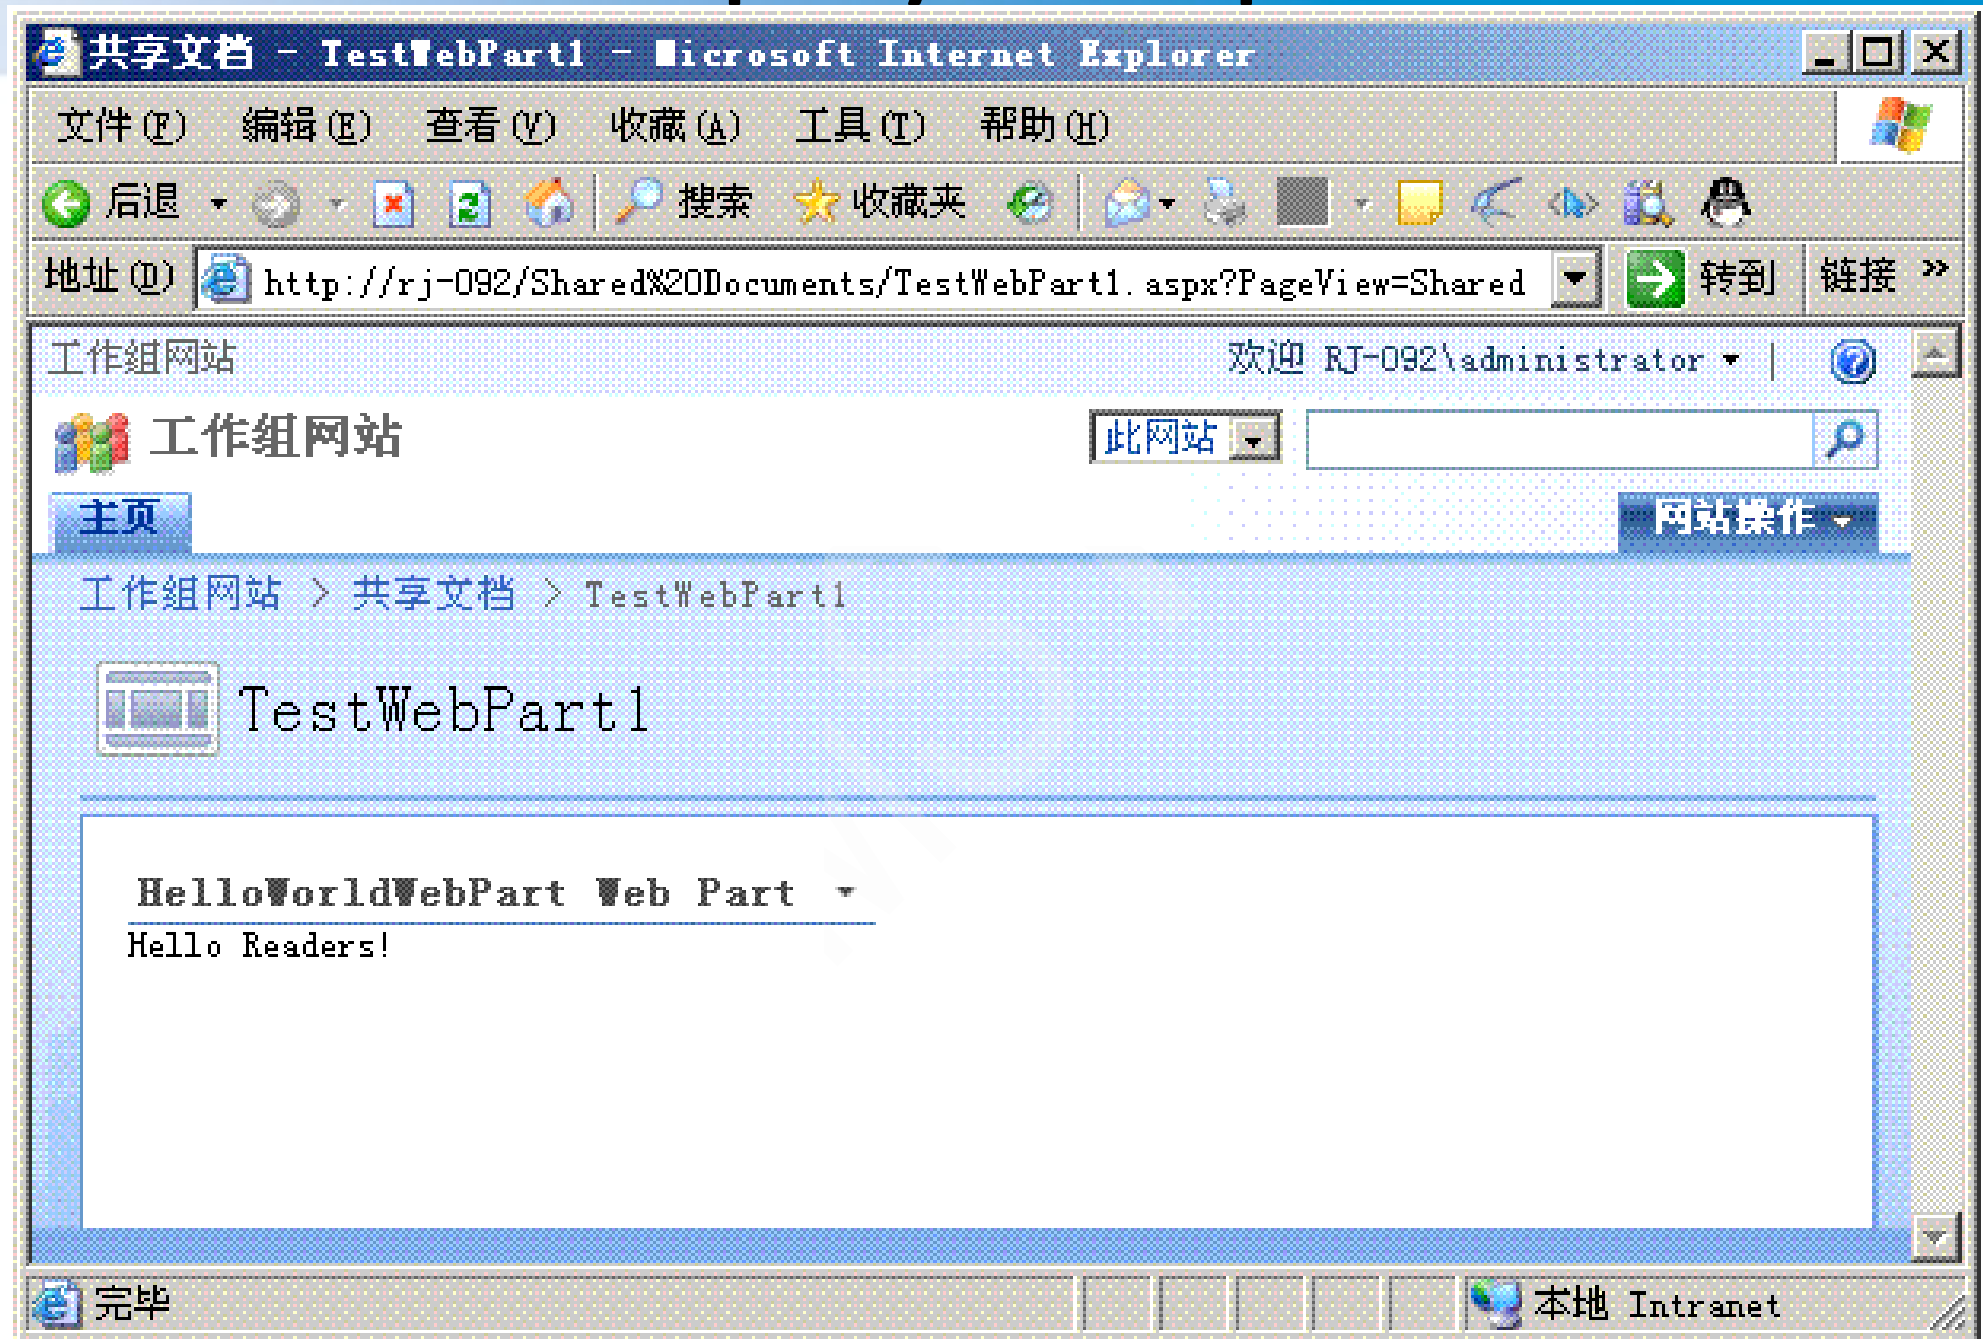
共享文档 - TestWebPart1 - Microsoft Internet Explorer

文件(F) 编辑(E) 查看(V) 收藏(A) 工具(T) 帮助(H)

后退 搜索 收藏夹

地址(D) http://rj-092/Shared%20Documents/TestWebPart1.aspx?PageView=Shared 转到 链接 »

工作组网站 欢迎 RJ-092\administrator

工作组网站 此网站

主页 网站操作

工作组网站 > 共享文档 > TestWebPart1

TestWebPart1

HelloWorldWebPart Web Part

Hello Readers!

完毕 本地 Intranet